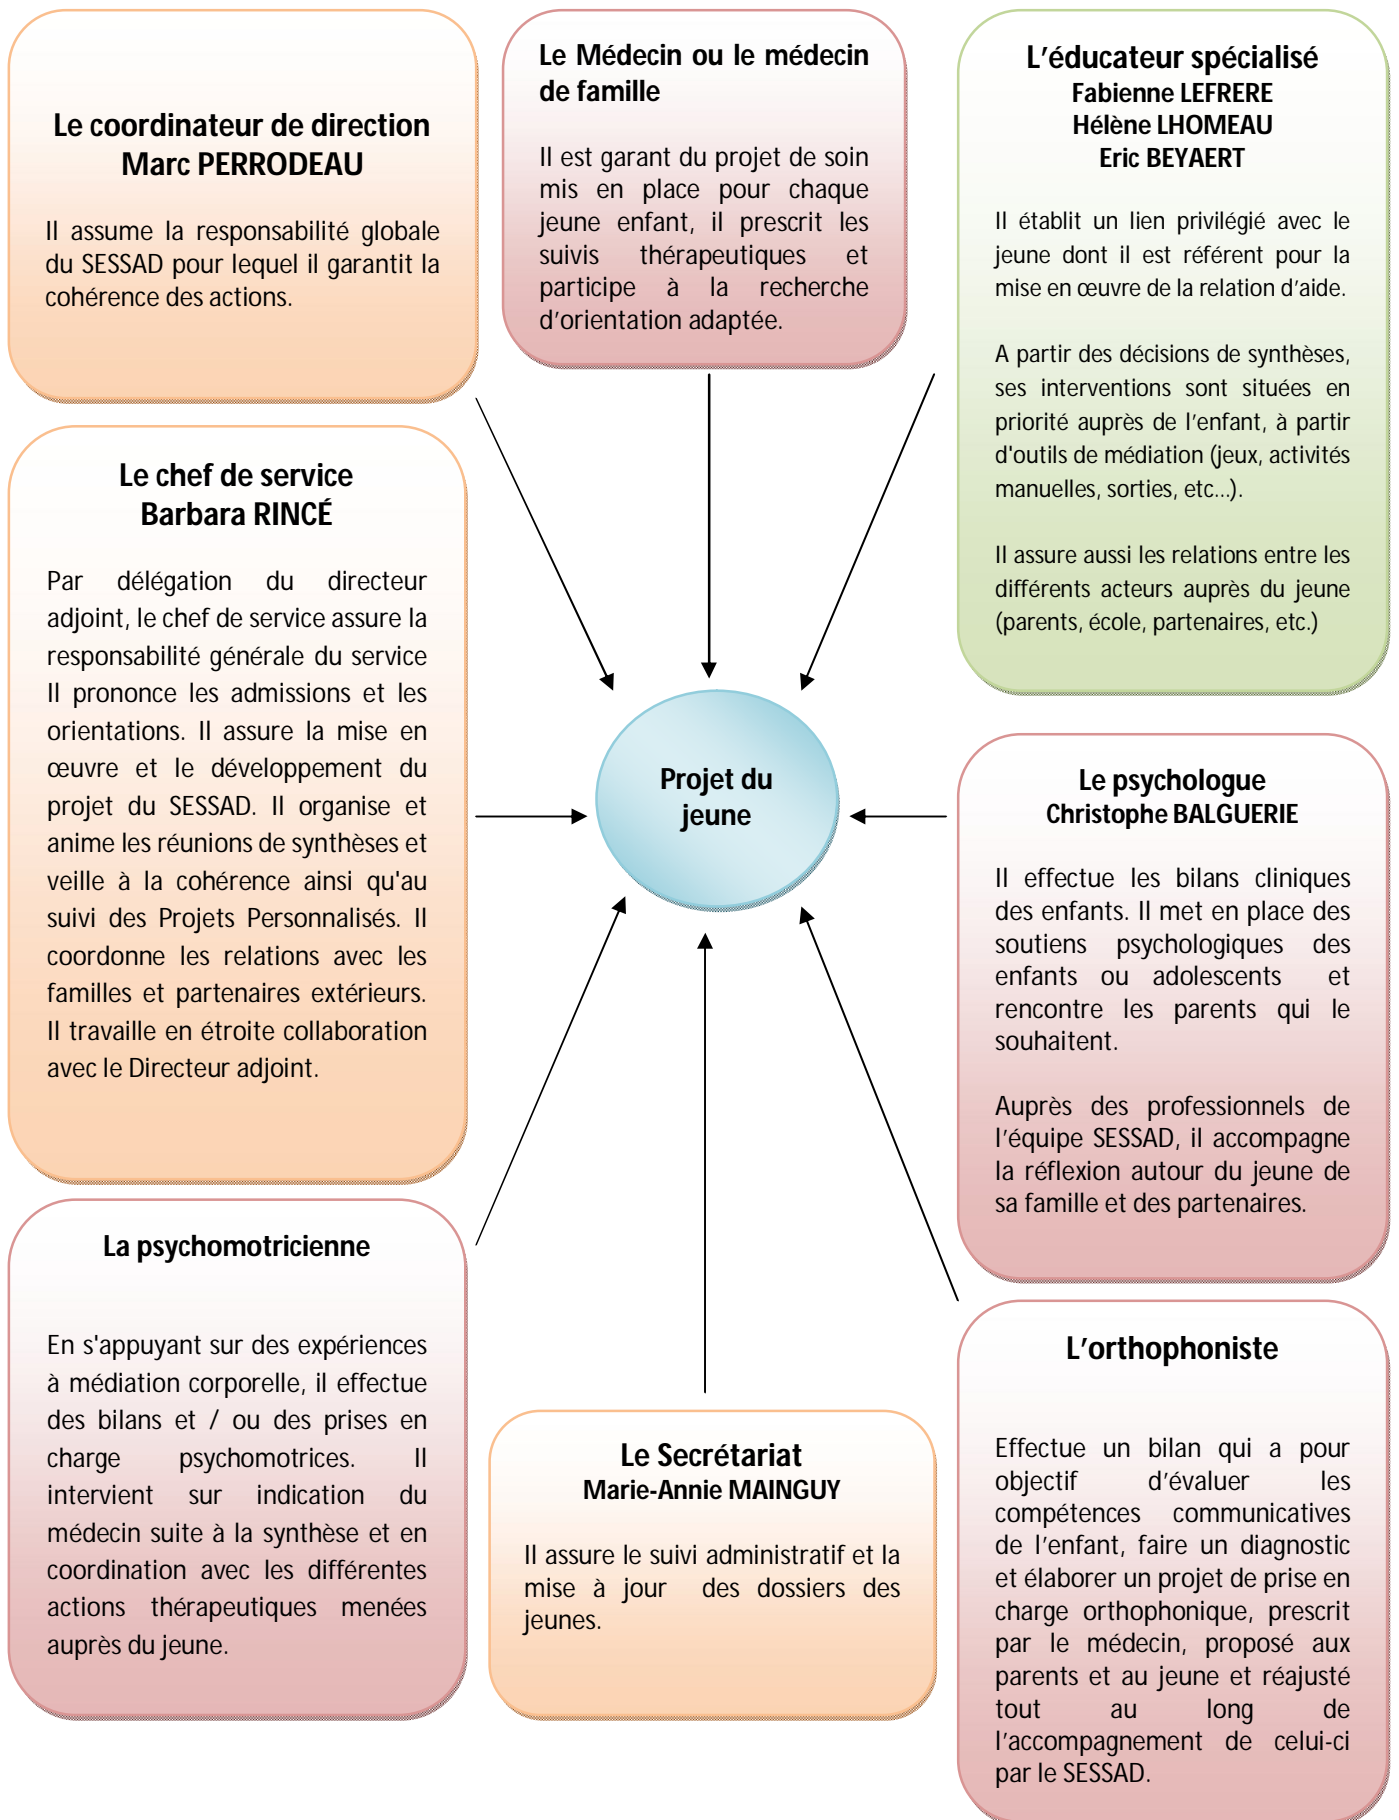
Le coordinateur de direction
Marc PERRODEAU

Il assume la responsabilité globale du SESSAD pour lequel il garantit la cohérence des actions.

Le Médecin ou le médecin de famille

Il est garant du projet de soin mis en place pour chaque jeune enfant, il prescrit les suivis thérapeutiques et participe à la recherche d'orientation adaptée.

L'éducateur spécialisé
Fabienne LEFRERE
Hélène LHOMEAU
Eric BEYAERT

Il établit un lien privilégié avec le jeune dont il est référent pour la mise en œuvre de la relation d'aide.

A partir des décisions de synthèses, ses interventions sont situées en priorité auprès de l'enfant, à partir d'outils de médiation (jeux, activités manuelles, sorties, etc…).

Il assure aussi les relations entre les différents acteurs auprès du jeune (parents, école, partenaires, etc.)

Le chef de service
Barbara RINCÉ

Par délégation du directeur adjoint, le chef de service assure la responsabilité générale du service Il prononce les admissions et les orientations. Il assure la mise en œuvre et le développement du projet du SESSAD. Il organise et anime les réunions de synthèses et veille à la cohérence ainsi qu'au suivi des Projets Personnalisés. Il coordonne les relations avec les familles et partenaires extérieurs. Il travaille en étroite collaboration avec le Directeur adjoint.

Projet du jeune

Le psychologue
Christophe BALGUERIE

Il effectue les bilans cliniques des enfants. Il met en place des soutiens psychologiques des enfants ou adolescents et rencontre les parents qui le souhaitent.

Auprès des professionnels de l'équipe SESSAD, il accompagne la réflexion autour du jeune de sa famille et des partenaires.

La psychomotricienne

En s'appuyant sur des expériences à médiation corporelle, il effectue des bilans et / ou des prises en charge psychomotrices. Il intervient sur indication du médecin suite à la synthèse et en coordination avec les différentes actions thérapeutiques menées auprès du jeune.

Le Secrétariat
Marie-Annie MAINGUY

Il assure le suivi administratif et la mise à jour des dossiers des jeunes.

L'orthophoniste

Effectue un bilan qui a pour objectif d'évaluer les compétences communicatives de l'enfant, faire un diagnostic et élaborer un projet de prise en charge orthophonique, prescrit par le médecin, proposé aux parents et au jeune et réajusté tout au long de l'accompagnement de celui-ci par le SESSAD.